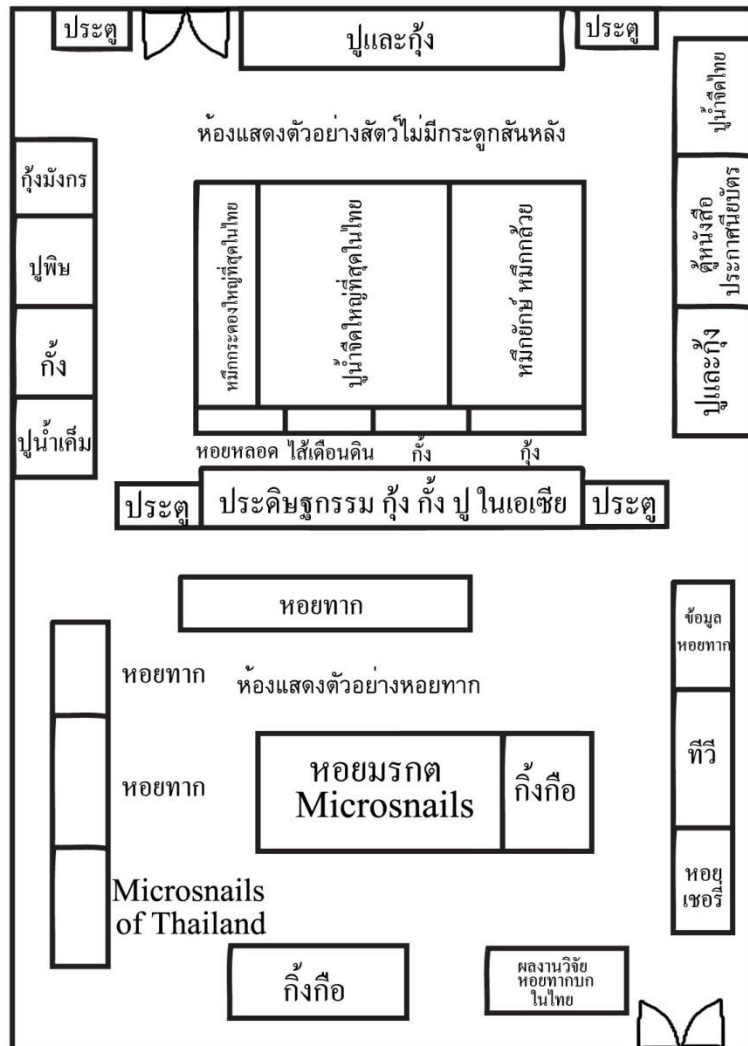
ประตู

ปูและกุ้ง

ประตู

ปูน้ำจืดไทย

ห้องแสดงตัวอย่างสัตว์ไม่มีกระดูกสันหลัง

กุ้งมังกร

ปูพิษ

กั้ง

ปูน้ำเค็ม

หมึกกระดองใหญ่ที่สุดในไทย

ปูน้ำจืดใหญ่ที่สุดในไทย

หมึกยักษ์ หมึกกล้วย

ตู้หนังสือ ประกาศนียบัตร

ปูและกุ้ง

หอยหลอด

ไส้เดือนดิน

กั้ง

กุ้ง

ประตู

ประดิษฐกรรม กุ้ง กั้ง ปู ในเอเซีย

ประตู

หอยทาก

ข้อมูล หอยทาก

หอยทาก

ห้องแสดงตัวอย่างหอยทาก

หอยมรกต Microsnails

กิ้งกือ

ทีวี

หอยทาก

หอยเชอรี่

Microsnails of Thailand

กิ้งกือ

ผลงานวิจัย หอยทากบก ในไทย